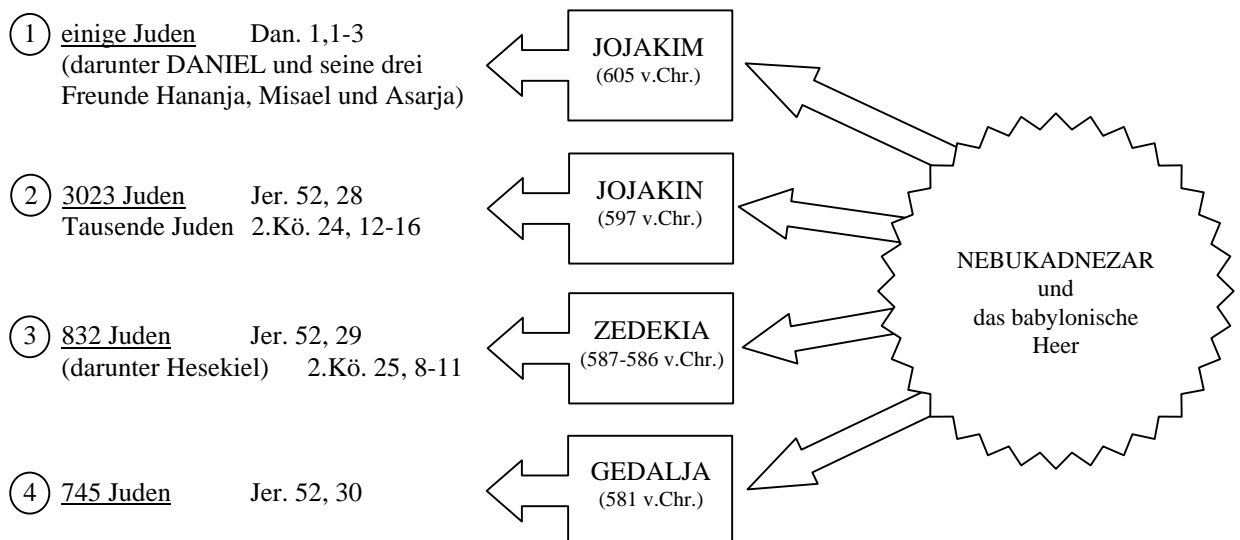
1 einige Juden Dan. 1,1-3
(darunter DANIEL und seine drei Freunde Hananja, Misael und Asarja)

JOJAKIM
(605 v.Chr.)

2 3023 Juden Jer. 52, 28
Tausende Juden 2.Kö. 24, 12-16

JOJAKIN
(597 v.Chr.)

NEBUKADNEZAR
und
das babylonische
Heer

3 832 Juden Jer. 52, 29
(darunter Hesekiel) 2.Kö. 25, 8-11

ZEDEKIA
(587-586 v.Chr.)

4 745 Juden Jer. 52, 30

GEDALJA
(581 v.Chr.)